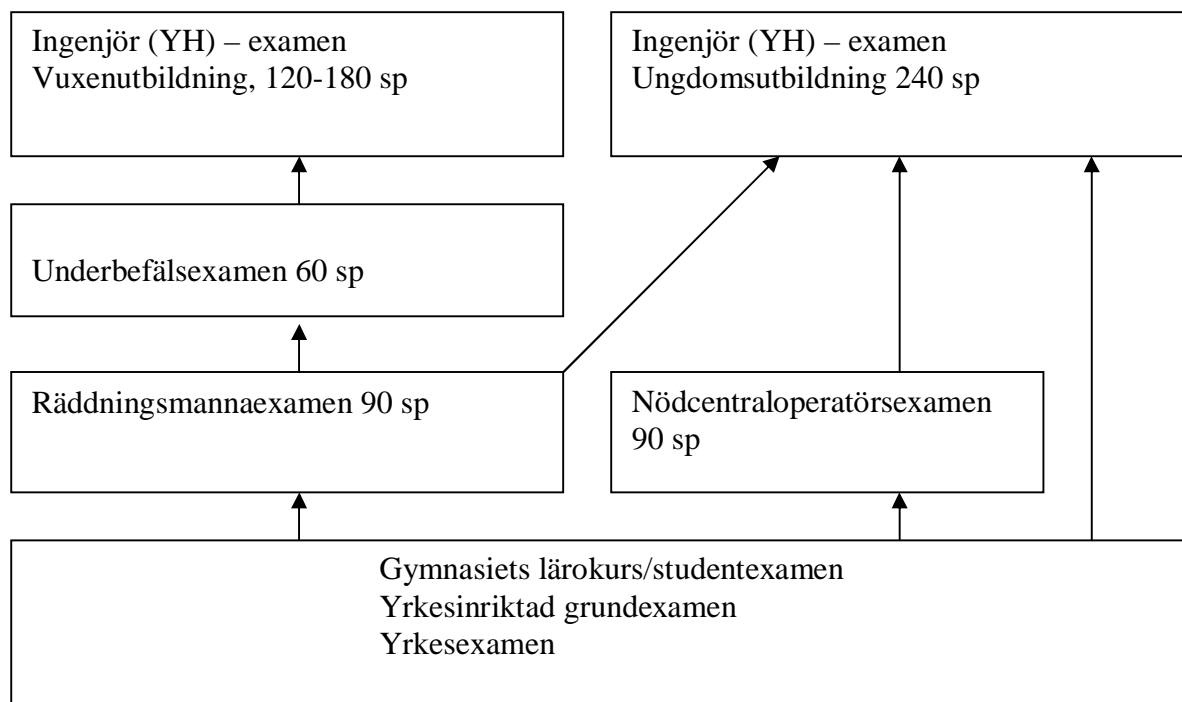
Ingenjör (YH) – examen
Vuxenutbildning, 120-180 sp

Ingenjör (YH) – examen
Ungdomsutbildning 240 sp

Underbefälsexamen 60 sp

Räddningsmannaexamen 90 sp

Nödcentraloperatörsexamen 90 sp

Gymnasiets lärokurs/studentexamen
Yrkesinriktad grundexamen
Yrkesexamen